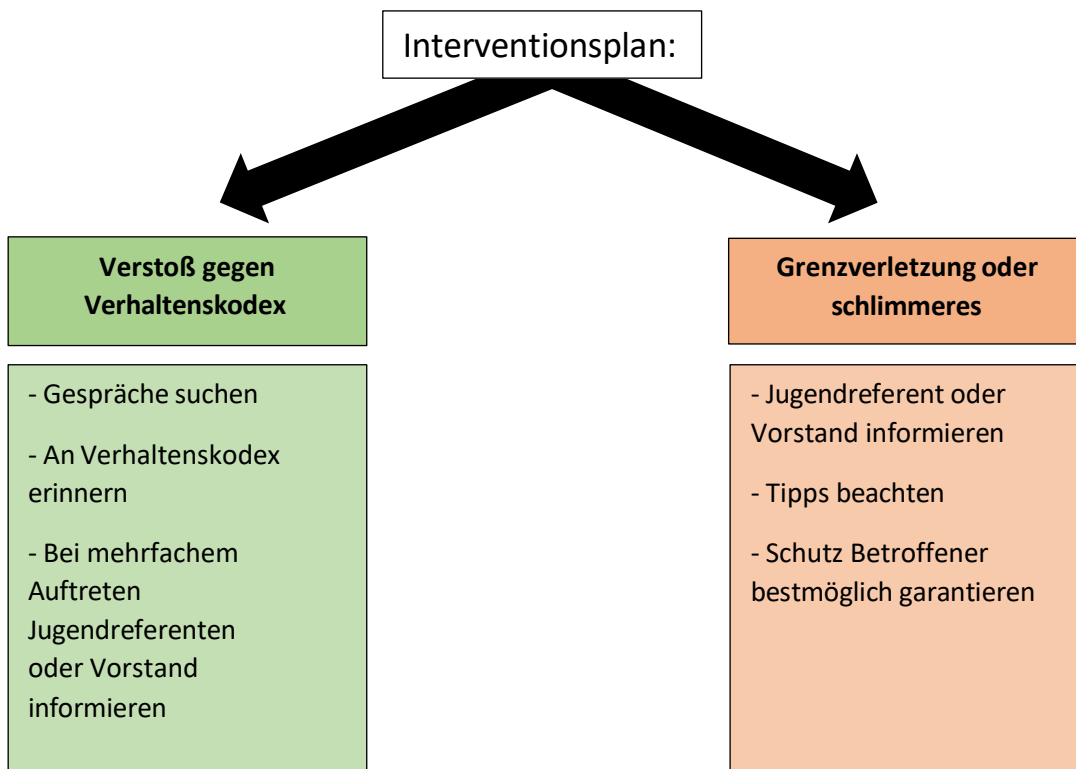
Interventionsplan:

**Verstoß gegen Verhaltenskodex**

- Gespräche suchen

- An Verhaltenskodex erinnern

- Bei mehrfachem Auftreten Jugendreferenten oder Vorstand informieren

**Grenzverletzung oder schlimmeres**

- Jugendreferent oder Vorstand informieren

- Tipps beachten

- Schutz Betroffener bestmöglich garantieren